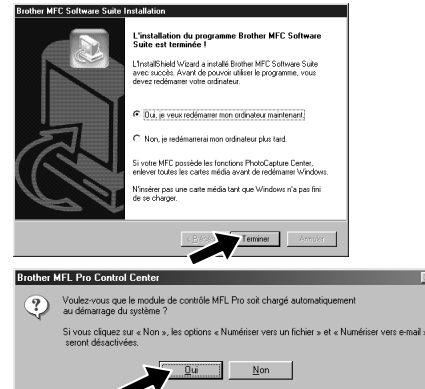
Brother MFC Software Suite Installation

L'installation du programme Brother MFC Software Suite est terminée !

L'InstallShield Wizard a installé Brother MFC Software Suite avec succès. Avant de pouvoir utiliser le programme, vous devez redémarrer votre ordinateur.

Oui, je veux redémarrer mon ordinateur maintenant.

Non, je redémarrerai mon ordinateur plus tard.

Si votre MFC possède les fonctions PhotoCapture Center, enlever toutes les cartes média avant de redémarrer Windows.

N'insérer pas une carte média tant que Windows n'a pas fini de se charger.

< Précédent Terminer Annuler

Brother MFL Pro Control Center

Voulez-vous que le module de contrôle MFL Pro soit chargé automatiquement au démarrage du système ?

Si vous cliquez sur « Non », les options « Numériser vers un fichier » et « Numériser vers e-mail » seront désactivées.

Oui Non